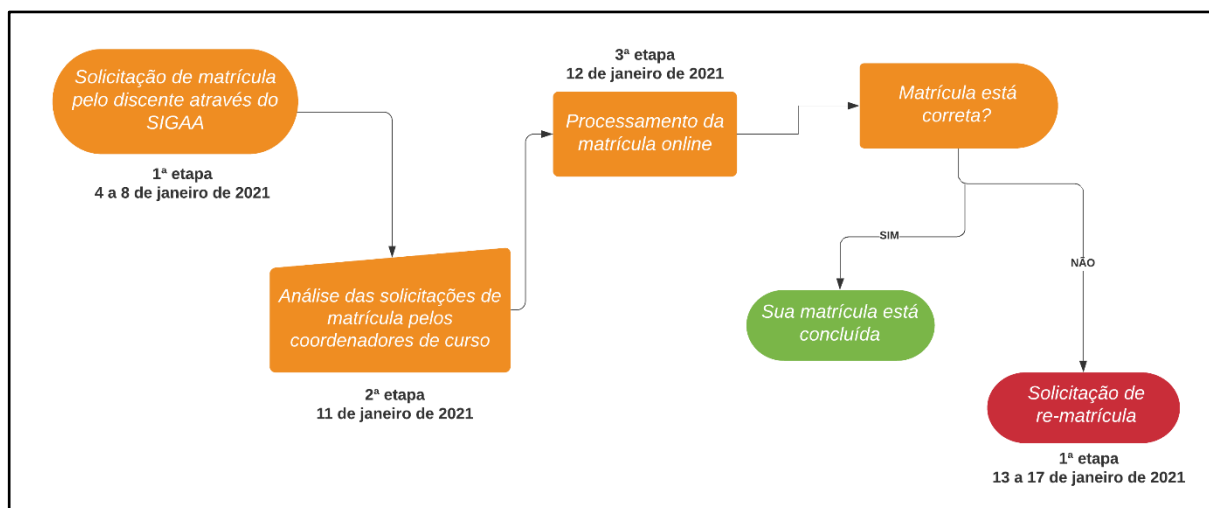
Solicitação de matrícula pelo discente através do SIGAA

1ª etapa
4 a 8 de janeiro de 2021

Análise das solicitações de matrícula pelos coordenadores de curso

2ª etapa
11 de janeiro de 2021

3ª etapa
12 de janeiro de 2021

Processamento da matrícula online

Matrícula está correta?

SIM

Sua matrícula está concluída

NÃO

Solicitação de re-matrícula

1ª etapa
13 a 17 de janeiro de 2021